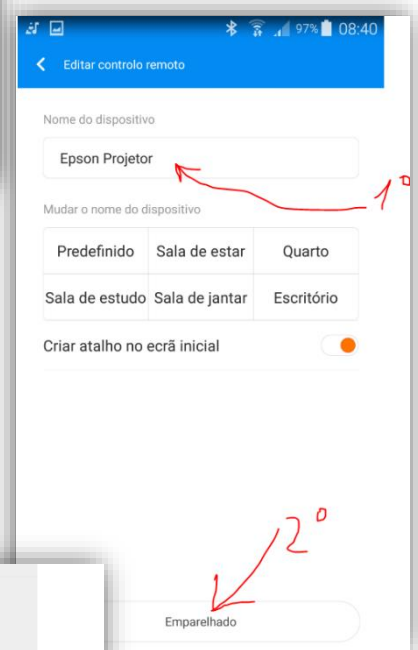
97% 08:40

Editar controlo remoto

Nome do dispositivo

Epson Projetor

1º

Mudar o nome do dispositivo

| Predefinido | Sala de estar | Quarto |
|---|---|---|
| Sala de estudo | Sala de jantar | Escritório |

Criar atalho no ecrã inicial

2º

Emparelhado